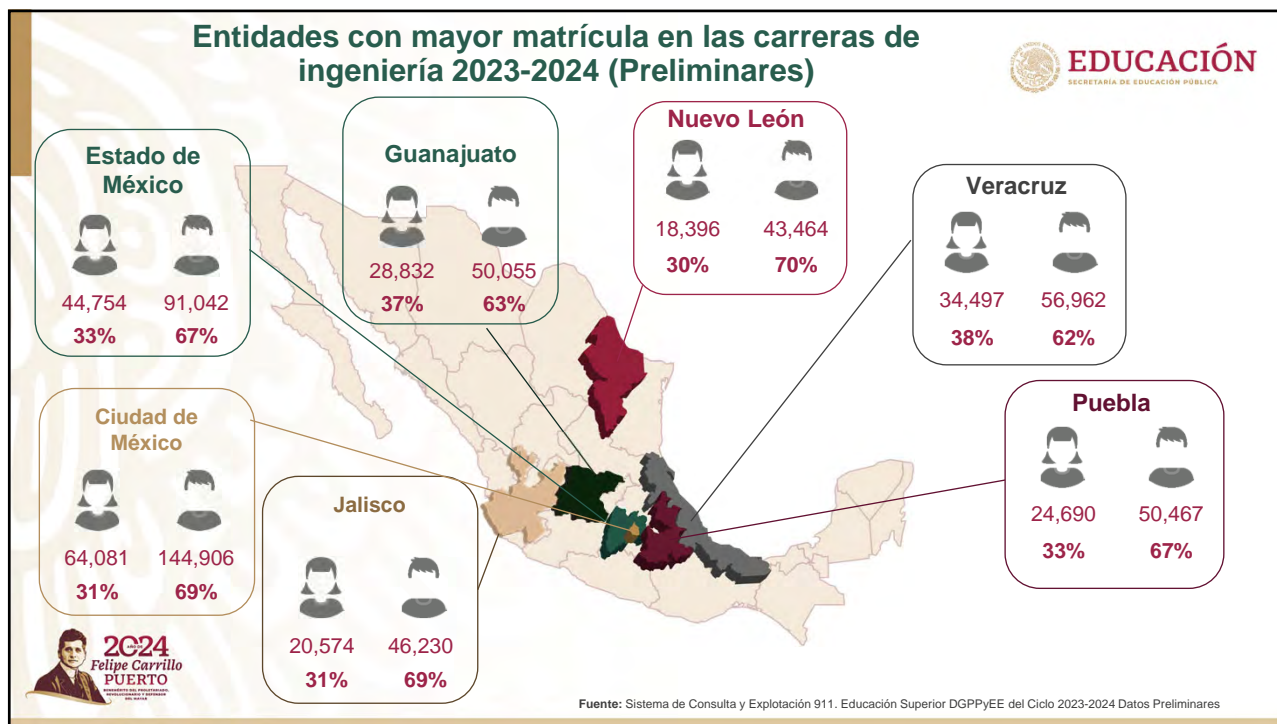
Entidades con mayor matrícula en las carreras de ingeniería 2023-2024 (Preliminares)

EDUCACIÓN
SECRETARÍA DE EDUCACIÓN PÚBLICA

Estado de México
44,754 91,042
33% 67%

Guanajuato
28,832 50,055
37% 63%

Nuevo León
18,396 43,464
30% 70%

Veracruz
34,497 56,962
38% 62%

Ciudad de México
64,081 144,906
31% 69%

Jalisco
20,574 46,230
31% 69%

Puebla
24,690 50,467
33% 67%

2024
Felipe Carrillo
PUERTO
BENEMÉRITO DEL PROLETARIADO, REVOLUCIONARIO Y DEFENSOR DEL MAYAB

Fuente: Sistema de Consulta y Explotación 911. Educación Superior DGPPyEE del Ciclo 2023-2024 Datos Preliminares